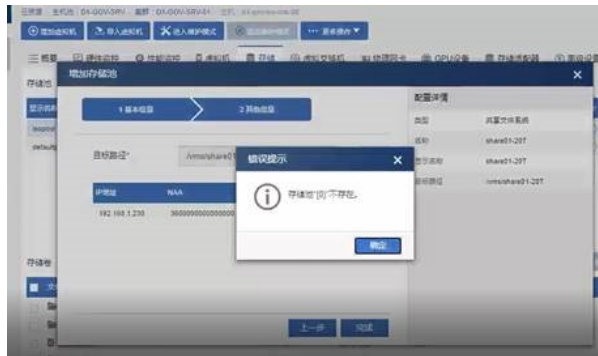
云资源 | 主机池: DX-GOV-SRV | 集群: DX-GOV-SRV-01 | 主机: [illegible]

增加虚拟机 导入虚拟机 进入维护模式 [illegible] 更多操作

概要 硬件监控 性能监控 虚拟机 存储 虚拟交换机 物理网卡 GPU设备 存储适配器 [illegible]

存储池

显示名称

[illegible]

default

增加存储池

1 基本信息

2 其他信息

目标路径*

/vms/share01

IP地址

NAA

192.168.1.230

3600000000000000

存储卷

配置详情

类型 共享文件系统

名称 share01-20T

显示名称 share01-20T

目标路径 /vms/share01-20T

错误提示

存储池"[0]"不存在。

确定

上一步 完成